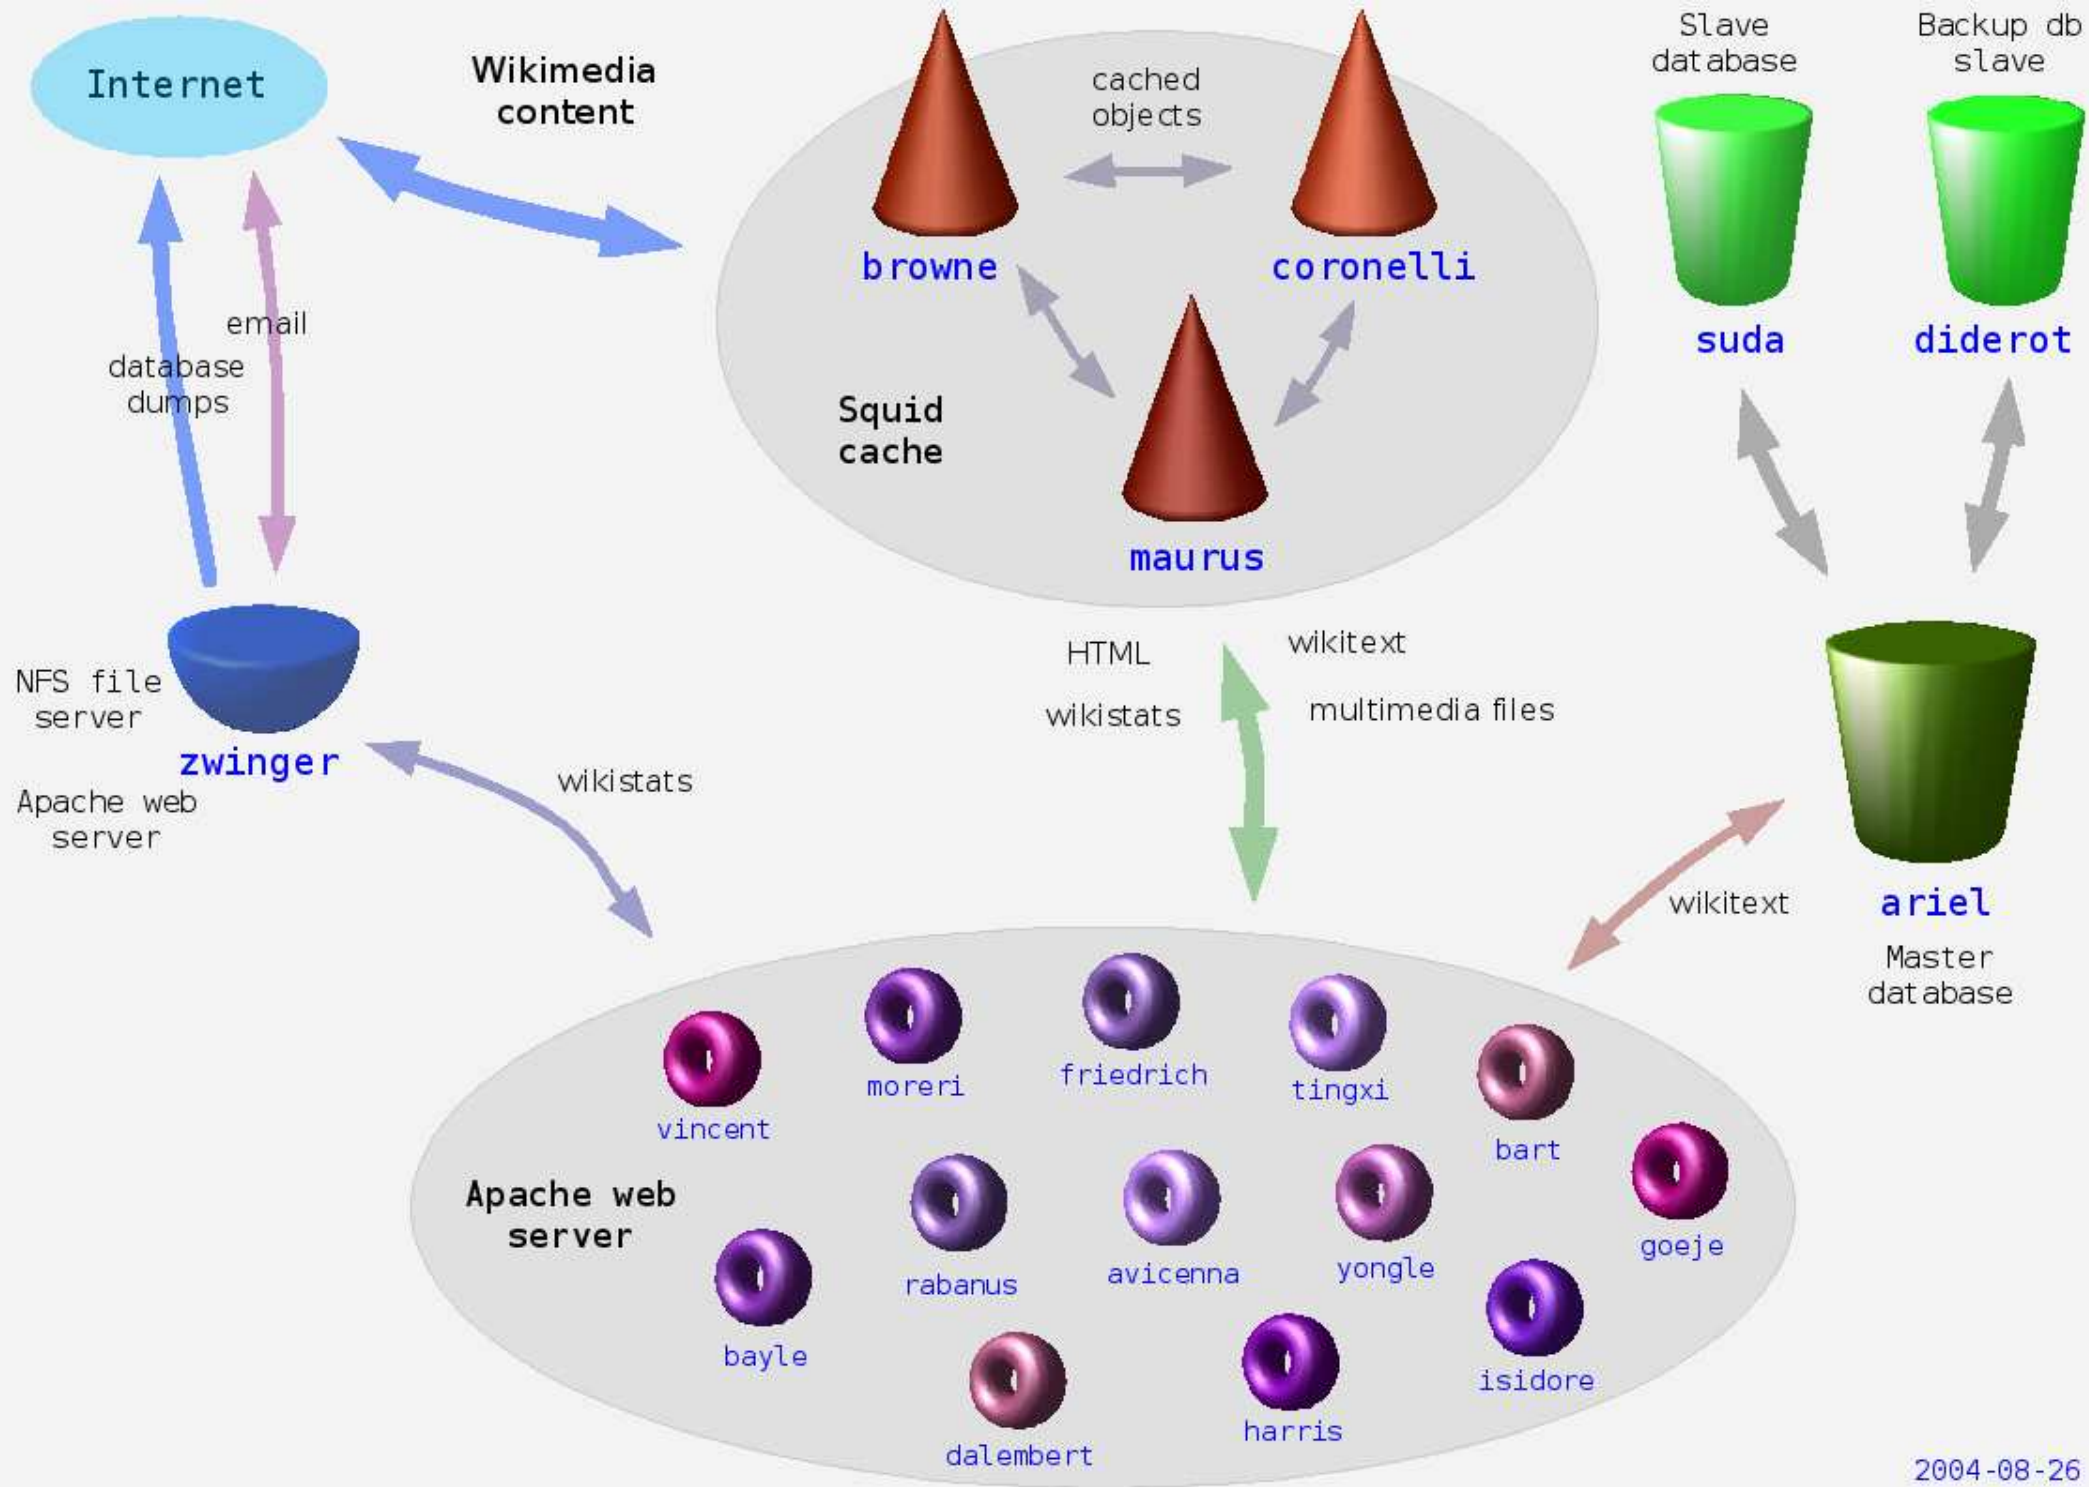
Internet

Wikimedia content

cached objects

Slave database

Backup db slave

browne

coronelli

suda

diderot

email

database dumps

Squid cache

maurus

NFS file server

zwinger

Apache web server

HTML

wikistats

wikitext

multimedia files

wikistats

wikitext

ariel

Master database

vincent

moreri

friedrich

tingxi

bart

goeje

Apache web server

rabanus

avicenna

yongle

bayle

isidore

dalembert

harris

2004-08-26